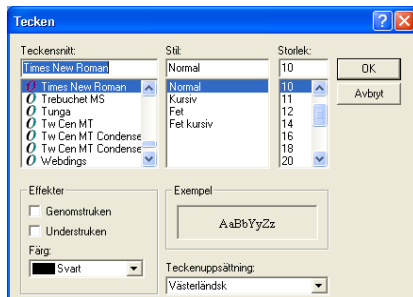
Tecken

Teckensnitt:
Times New Roman
Times New Roman
Trebuchet MS
Tunga
Tw Cen MT
Tw Cen MT Condense
Tw Cen MT Condense
Webdings

Stil:
Normal
Normal
Kursiv
Fet
Fet kursiv

Storlek:
10
10
11
12
14
16
18
20

OK
Avbryt

Effekter
Genomstruken
Understruken
Färg:
Svart

Exempel
AaBbYyZz

Teckenuppsättning:
Västerländsk